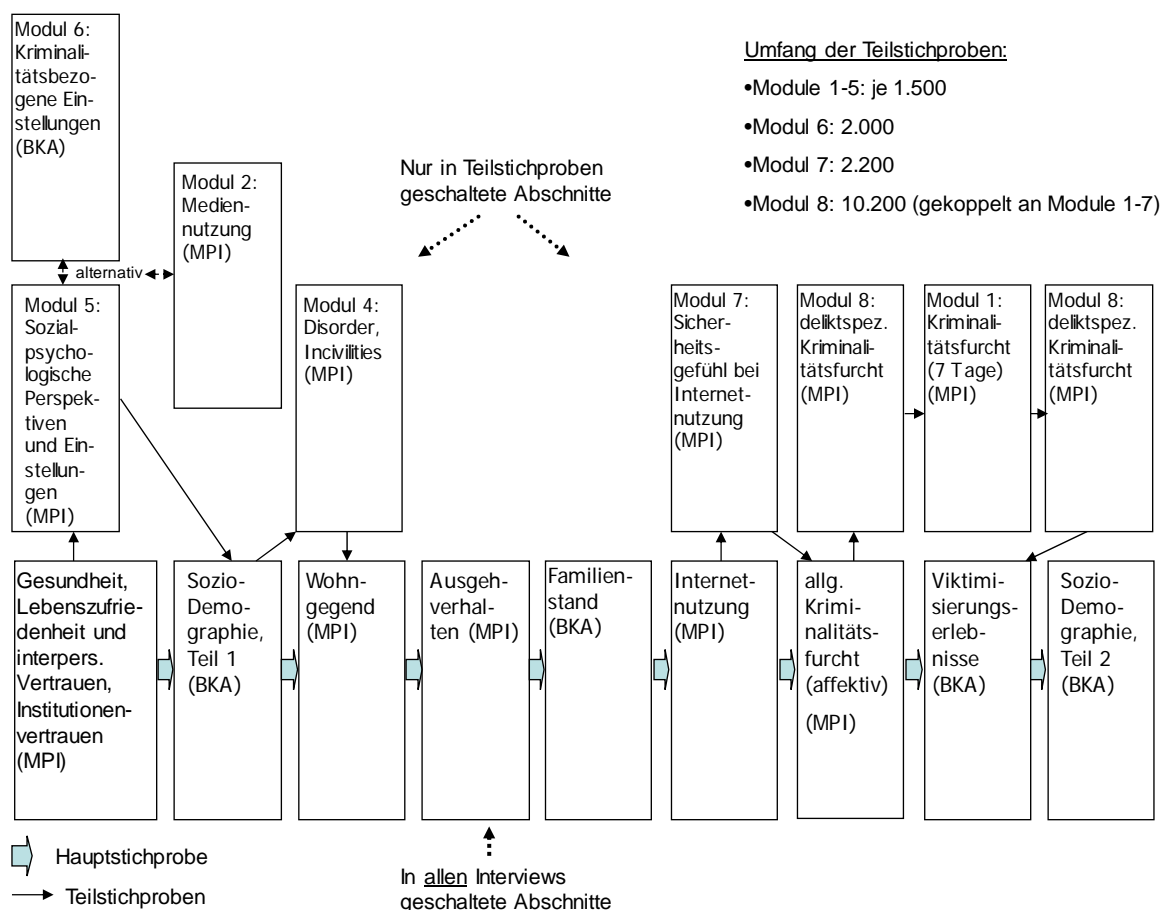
Modul 6: Kriminalitätsbezogene Einstellungen (BKA)

Modul 2: Mediennutzung (MPI)

alternativ

Nur in Teilstichproben geschaltete Abschnitte

Umfang der Teilstichproben:

•Module 1-5: je 1.500

•Modul 6: 2.000

•Modul 7: 2.200

•Modul 8: 10.200 (gekoppelt an Module 1-7)

Modul 5: Sozialpsychologische Perspektiven und Einstellungen (MPI)

Modul 4: Disorder, Incivilities (MPI)

Modul 7: Sicherheitsgefühl bei Internetnutzung (MPI)

Modul 8: deliktspez. Kriminalitätsfurcht (MPI)

Modul 1: Kriminalitätsfurcht (7 Tage) (MPI)

Modul 8: deliktspez. Kriminalitätsfurcht (MPI)

Gesundheit, Lebenszufriedenheit und interpers. Vertrauen, Institutionenvertrauen (MPI)

Sozio-Demographie, Teil 1 (BKA)

Wohngegend (MPI)

Ausgehverhalten (MPI)

Familienstand (BKA)

Internetnutzung (MPI)

allg. Kriminalitätsfurcht (affektiv) (MPI)

Viktimisierungserlebnisse (BKA)

Sozio-Demographie, Teil 2 (BKA)

Hauptstichprobe

Teilstichproben

In allen Interviews geschaltete Abschnitte